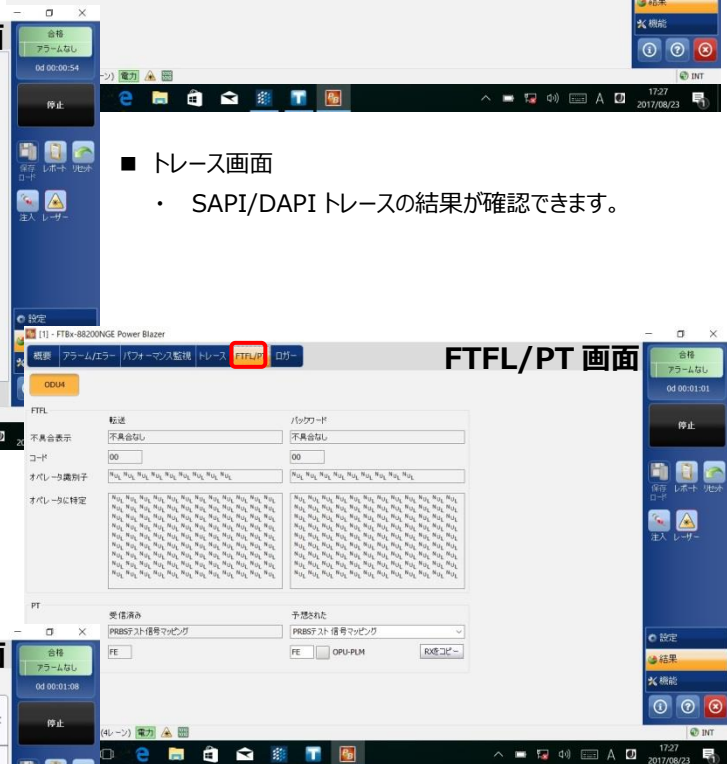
合格
アラームなし
0d 00:00:54
停止
保存 ロード レポート リセット
注入 レーザー
設定
結果
機能
(4レーン) 電力
INT
17:27
2017/08/23

■ トレース画面

・ SAPI/DAPI トレースの結果が確認できます。

[1] - FTBx-88200NGE Power Blazer

概要 アラーム/エラー パフォーマンス監視 トレース FTFL/PT ロガー

FTFL/PT 画面

合格
アラームなし
0d 00:01:01
停止
保存 ロード レポート リセット
注入 レーザー

ODU4

FTFL

| | 転送 | バックワード |
|---|---|---|
| 不具合表示 | 不具合なし | 不具合なし |
| コード | 00 | 00 |
| オペレータ識別子 | $N_{UL}$ $N_{UL}$ $N_{UL}$ $N_{UL}$ $N_{UL}$ $N_{UL}$ $N_{UL}$ $N_{UL}$ $N_{UL}$ | $N_{UL}$ $N_{UL}$ $N_{UL}$ $N_{UL}$ $N_{UL}$ $N_{UL}$ $N_{UL}$ $N_{UL}$ $N_{UL}$ |
| オペレータに特定 | $N_{UL}$ ... | $N_{UL}$ ... |

PT

| 受信済み | 予想された |
|---|---|
| PRBSテスト信号マッピング | PRBSテスト 信号 マッピング |
| FE | FE OPU-PLM RXをコピー |

合格
アラームなし
0d 00:01:08
停止
設定
結果
機能
(4レーン) 電力
INT
17:27
2017/08/23